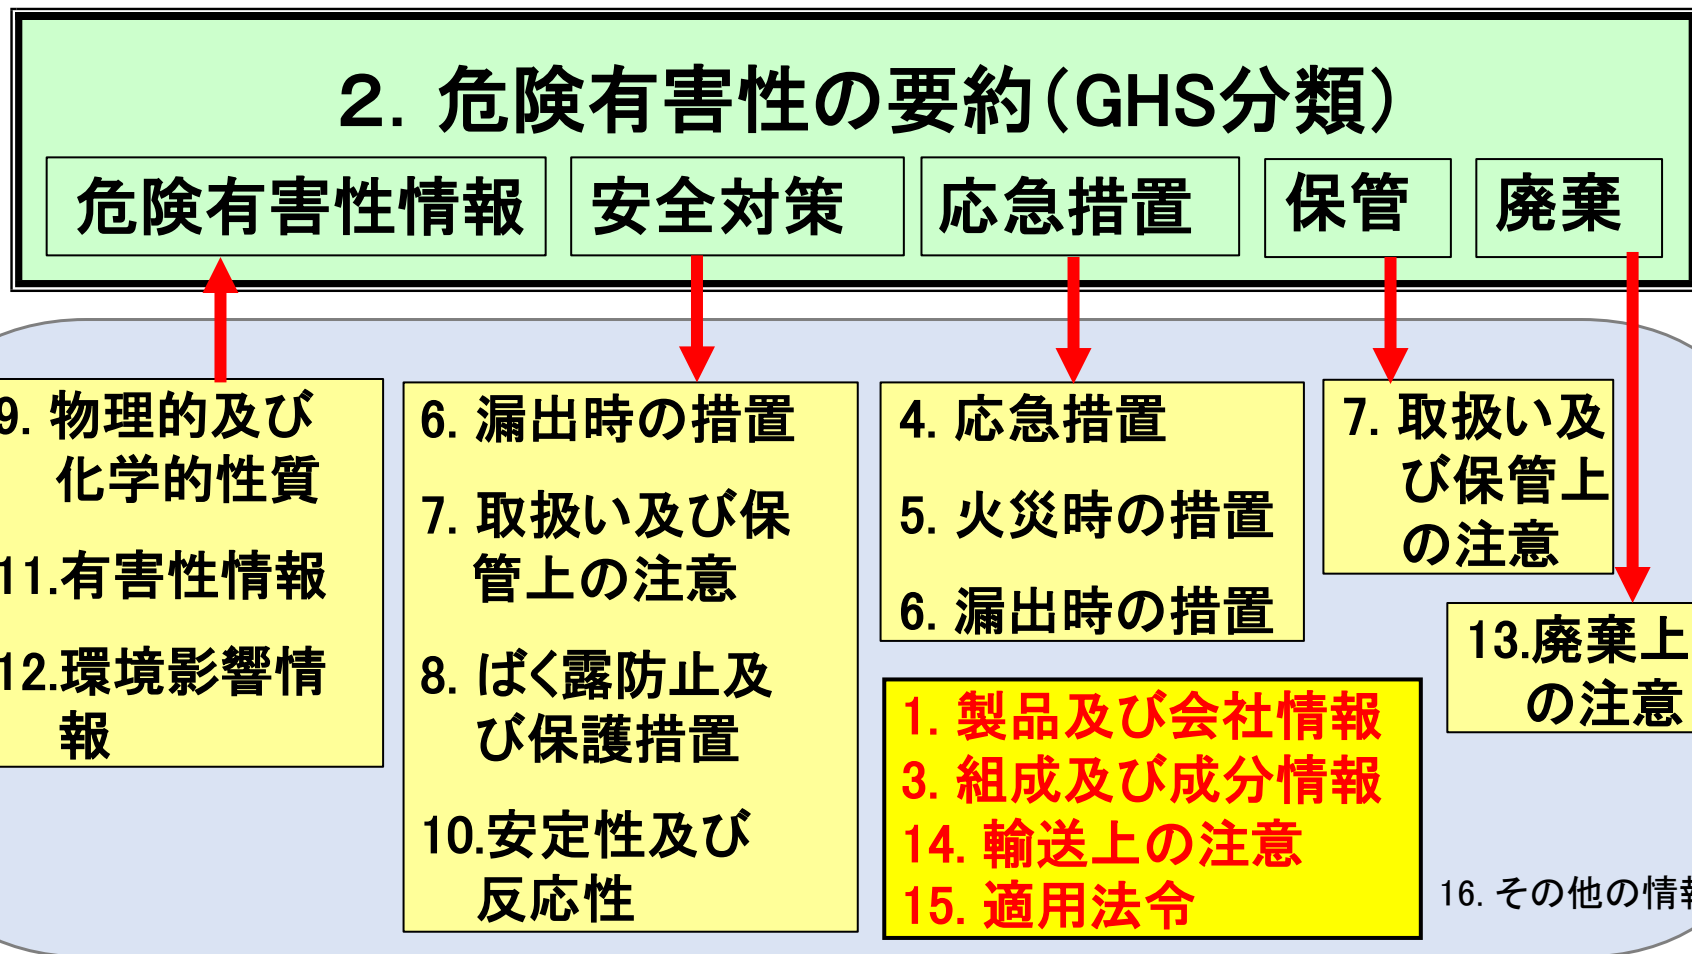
2. 危険有害性の要約（GHS分類）

危険有害性情報

安全対策

応急措置

保管

廃棄

9. 物理的及び化学的性質
11.有害性情報
12.環境影響情報

6. 漏出時の措置
7. 取扱い及び保管上の注意
8. ばく露防止及び保護措置
10.安定性及び反応性

4. 応急措置
5. 火災時の措置
6. 漏出時の措置

7. 取扱い及び保管上の注意

13.廃棄上の注意

1. 製品及び会社情報
3. 組成及び成分情報
14. 輸送上の注意
15. 適用法令

16. その他の情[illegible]